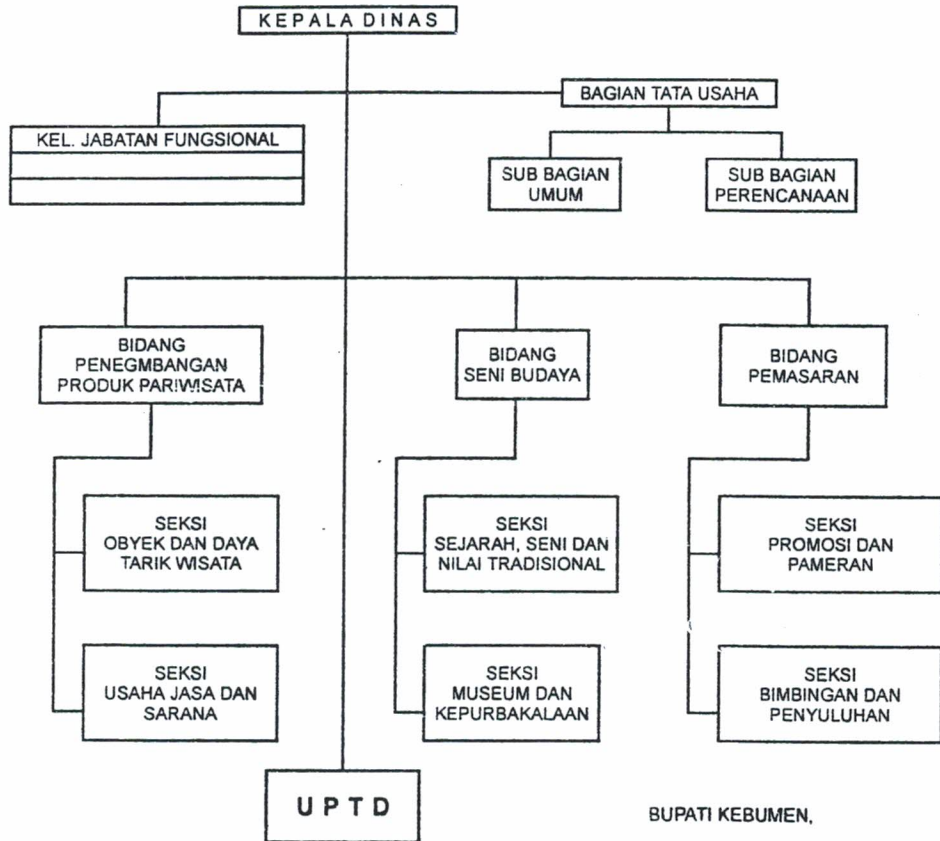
KEPALA DINAS

BAGIAN TATA USAHA

KEL. JABATAN FUNGSIONAL

SUB BAGIAN UMUM

SUB BAGIAN PERENCANAAN

BIDANG PENEGMBANGAN PRODUK PARIWISATA

BIDANG SENI BUDAYA

BIDANG PEMASARAN

SEKSI OBYEK DAN DAYA TARIK WISATA

SEKSI SEJARAH, SENI DAN NILAI TRADISIONAL

SEKSI PROMOSI DAN PAMERAN

SEKSI USAHA JASA DAN SARANA

SEKSI MUSEUM DAN KEPURBAKALAAN

SEKSI BIMBINGAN DAN PENYULUHAN

UPTD

BUPATI KEBUMEN,